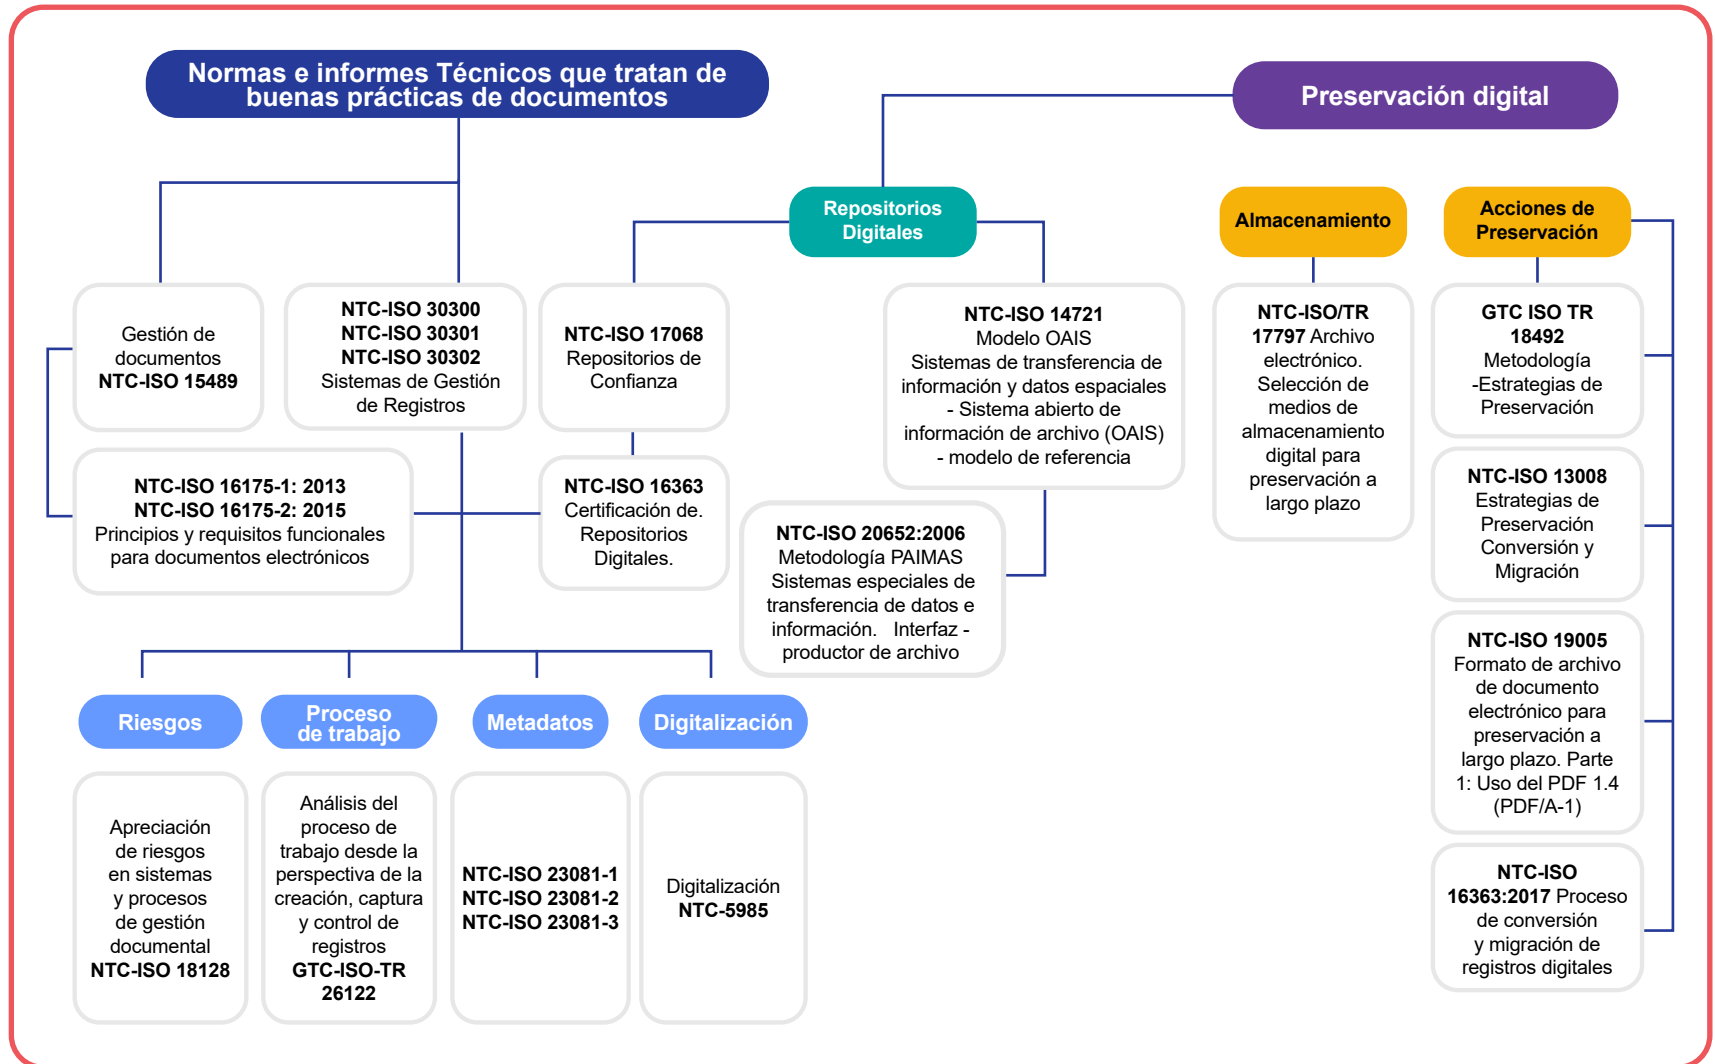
Normas e informes Técnicos que tratan de buenas prácticas de documentos

Gestión de documentos
NTC-ISO 15489

NTC-ISO 30300
NTC-ISO 30301
NTC-ISO 30302
Sistemas de Gestión de Registros

NTC-ISO 16175-1: 2013
NTC-ISO 16175-2: 2015
Principios y requisitos funcionales para documentos electrónicos

Riesgos

Apreciación de riesgos en sistemas y procesos de gestión documental
NTC-ISO 18128

Proceso de trabajo

Análisis del proceso de trabajo desde la perspectiva de la creación, captura y control de registros
GTC-ISO-TR 26122

Metadatos

NTC-ISO 23081-1
NTC-ISO 23081-2
NTC-ISO 23081-3

Digitalización

Digitalización
NTC-5985

Preservación digital

Repositorios Digitales

NTC-ISO 17068
Repositorios de Confianza

NTC-ISO 16363
Certificación de. Repositorios Digitales.

NTC-ISO 14721
Modelo OAIS
Sistemas de transferencia de información y datos espaciales - Sistema abierto de información de archivo (OAIS) - modelo de referencia

NTC-ISO 20652:2006
Metodología PAIMAS
Sistemas especiales de transferencia de datos e información. Interfaz - productor de archivo

Almacenamiento

NTC-ISO/TR 17797 Archivo electrónico. Selección de medios de almacenamiento digital para preservación a largo plazo

Acciones de Preservación

GTC ISO TR 18492
Metodología -Estrategias de Preservación

NTC-ISO 13008
Estrategias de Preservación Conversión y Migración

NTC-ISO 19005
Formato de archivo de documento electrónico para preservación a largo plazo. Parte 1: Uso del PDF 1.4 (PDF/A-1)

NTC-ISO 16363:2017 Proceso de conversión y migración de registros digitales